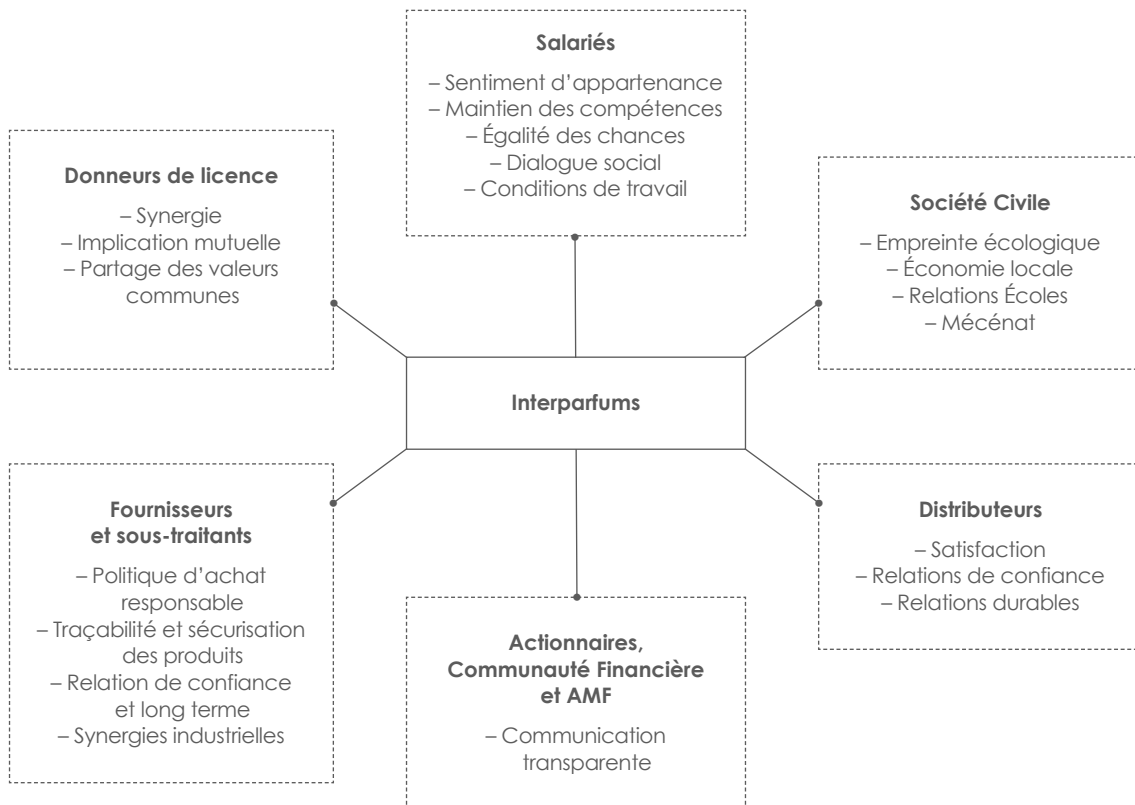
Salariés

– Sentiment d'appartenance
– Maintien des compétences
– Égalité des chances
– Dialogue social
– Conditions de travail

Donneurs de licence

– Synergie
– Implication mutuelle
– Partage des valeurs communes

Société Civile

– Empreinte écologique
– Économie locale
– Relations Écoles
– Mécénat

Interparfums

Fournisseurs et sous-traitants

– Politique d'achat responsable
– Traçabilité et sécurisation des produits
– Relation de confiance et long terme
– Synergies industrielles

Distributeurs

– Satisfaction
– Relations de confiance
– Relations durables

Actionnaires, Communauté Financière et AMF

– Communication transparente